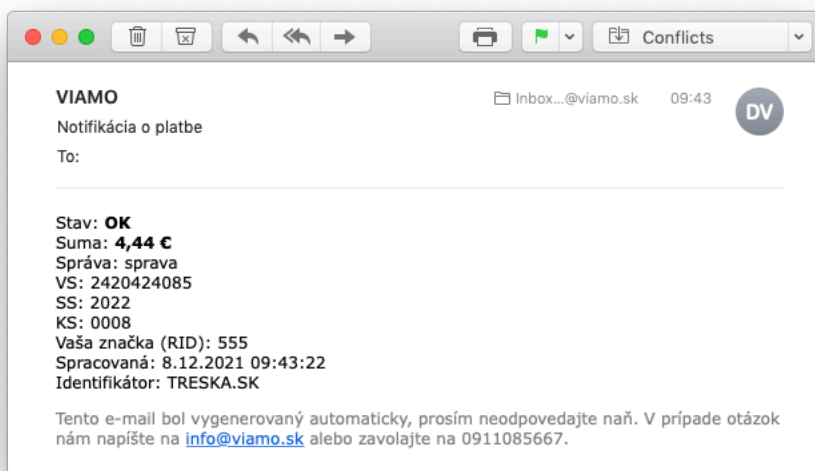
Conflicts

VIAMO
Notifikácia o platbe
To:

Inbox...@viamo.sk 09:43

DV

Stav: **OK**
Suma: **4,44 €**
Správa: sprava
VS: 2420424085
SS: 2022
KS: 0008
Vaša značka (RID): 555
Spracovaná: 8.12.2021 09:43:22
Identifikátor: TRESKA.SK

Tento e-mail bol vygenerovaný automaticky, prosím neodpovedajte naň. V prípade otázok nám napíšte na info@viamo.sk alebo zavolajte na 0911085667.